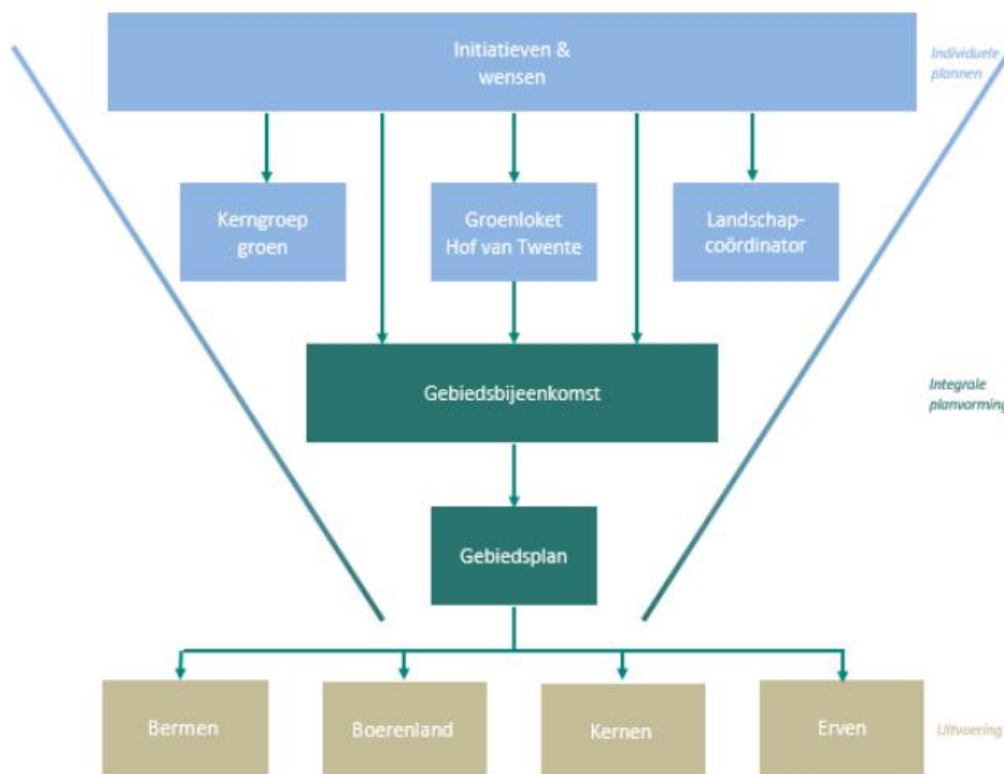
Initiatieven & wensen

Individuele plannen

Kerngroep groen

Groenloket Hof van Twente

Landschapcoördinator

Gebiedsbijeenkomst

Integrale planvorming

Gebiedsplan

Bermen

Boerenland

Kernen

Erven

Uitvoering